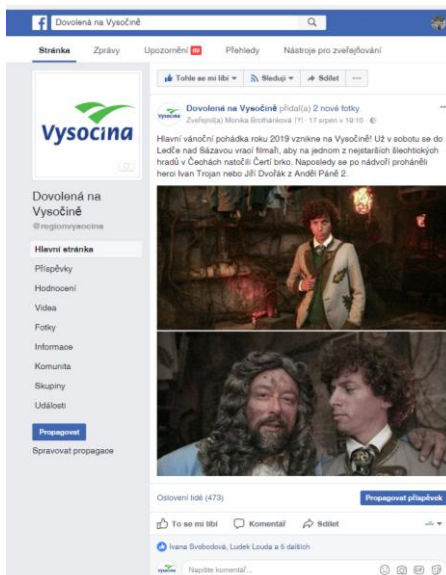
Dovolená na Vysočině

Stránka Zprávy Upozornění Přehledy Nástroje pro zveřejňování

Vysočina

Dovolená na Vysočině
@regionvysocina

Hlavní stránka
Příspěvky
Hodnocení
Videa
Fotky
Informace
Komunita
Skupiny
Události

Propagovat
Spravovat propagace

Tohle se mi líbí Sleduji Sdílet ···

Dovolená na Vysočině přidal(a) 2 nové fotky
Zveřejnil(a) Monika Brothánková [?] · 17 srpen v 19:10 ·

Hlavní vánoční pohádka roku 2019 vznikne na Vysočině! Už v sobotu se do Ledče nad Sázavou vrací filmaři, aby na jednom z nejstarších šlechtických hradů v Čechách natočili Čertí brko. Naposledy se po nádvoří proháněli herci Ivan Trojan nebo Jiří Dvořák z Anděl Páně 2.

Oslovení lidé (473) Propagovat příspěvek

To se mi líbí Komentář Sdílet

Ivana Svobodová, Luďek Louda a 5 dalších

Napište komentář...